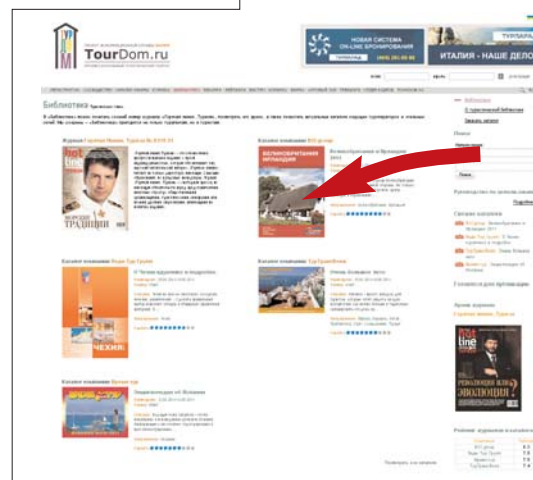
TourDom.ru

НОВАЯ СИСТЕМА ON-LINE БРОНИРОВАНИЯ

ИТАЛИЯ - НАШЕ ДЕЛО

Библиотека

Журнал Горячая линия. Туризм № 8/II/5.II

Каталог компании ВКС-тур

Великобритания и Ирландия 2011

ТРАДИЦИИ

Каталог компании Вояж Тур Групп

О Чехии нарочито и подробно

ЧЕХИЯ

Каталог компании Тур Гранд Вояж

Отель большой, лето

Каталог компании Премьер-тур

Энциклопедия по Испании

Поиск

Руководство по дизайну каталога

Сводка каталогов

Горячая линия Туризм

РЕВОЛЮЦИЯ ИЛИ ЭВОЛЮЦИЯ?

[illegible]